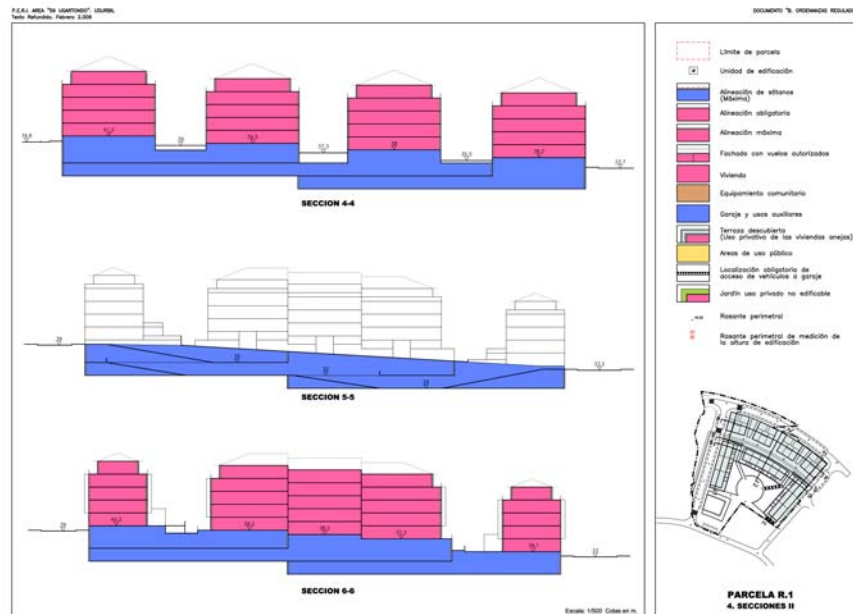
P.E.R.I. AREA "5A UGARTONDO": USURBIL
Texto Refundido. Febrero 2.009

DOCUMENTO "B. ORDENANZAS REGULAD

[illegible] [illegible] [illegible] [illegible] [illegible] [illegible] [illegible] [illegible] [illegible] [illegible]

SECCION 4-4

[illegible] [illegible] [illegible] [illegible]

SECCION 5-5

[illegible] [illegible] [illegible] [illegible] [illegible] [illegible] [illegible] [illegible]

SECCION 6-6

Escala: 1/500 Cotas en m.

Límite de parcela
Unidad de edificación
Alineación de sótanos (Máxima)
Alineación obligatoria
Alineación máxima
Fachada con vuelos autorizados
Vivienda
Equipamiento comunitario
Garaje y usos auxiliares
Terraza descubierta (Uso privativo de las viviendas anejas)
Areas de uso público
Localización obligatoria de acceso de vehículos a garaje
Jardín uso privado no edificable
Rasante perimetral
Rasante perimetral de medición de la altura de edificación

PARCELA R.1
4. SECCIONES II